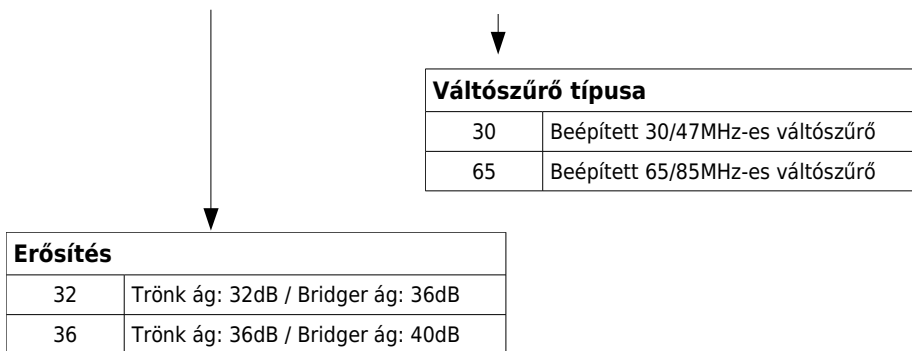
| Váltószűrő típusa | |
|---|---|
| 30 | Beépített 30/47MHz-es váltószűrő |
| 65 | Beépített 65/85MHz-es váltószűrő |

| Erősítés | |
|---|---|
| 32 | Trönk ág: 32dB / Bridger ág: 36dB |
| 36 | Trönk ág: 36dB / Bridger ág: 40dB |